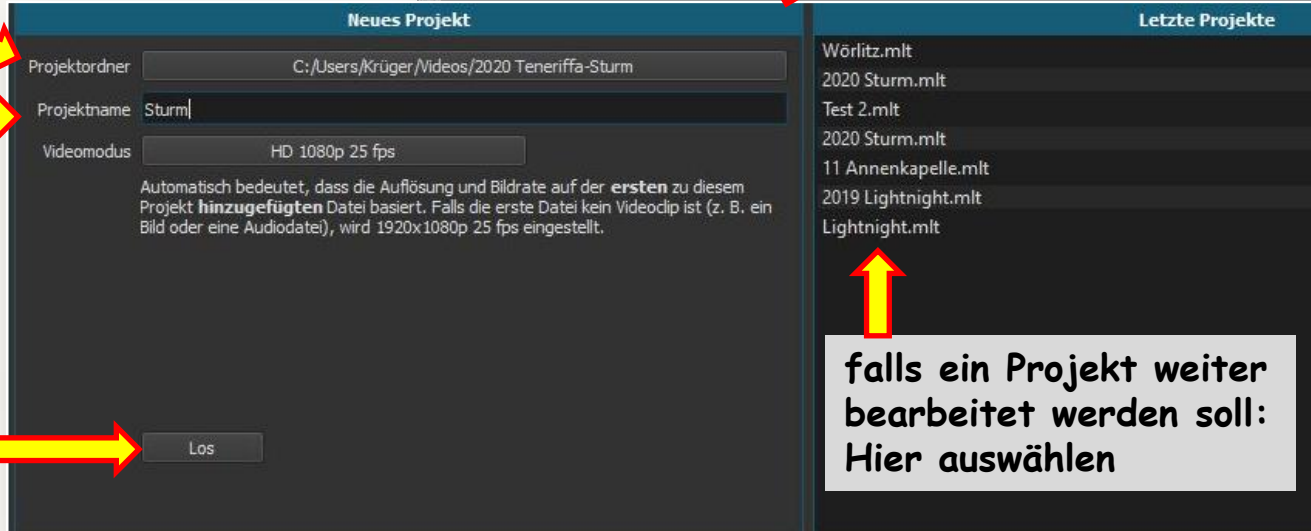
Neues Projekt

Projektordner C:/Users/Krüger/Videos/2020 Teneriffa-Sturm

Projektname Sturm

Videomodus HD 1080p 25 fps

Automatisch bedeutet, dass die Auflösung und Bildrate auf der **ersten** zu diesem Projekt **hinzugefügten** Datei basiert. Falls die erste Datei kein Videoclip ist (z. B. ein Bild oder eine Audiodatei), wird 1920x1080p 25 fps eingestellt.

Los

Letzte Projekte

Wörlitz.mlt
2020 Sturm.mlt
Test 2.mlt
2020 Sturm.mlt
11 Annenkapelle.mlt
2019 Lightnight.mlt
Lightnight.mlt

falls ein Projekt weiter bearbeitet werden soll: Hier auswählen